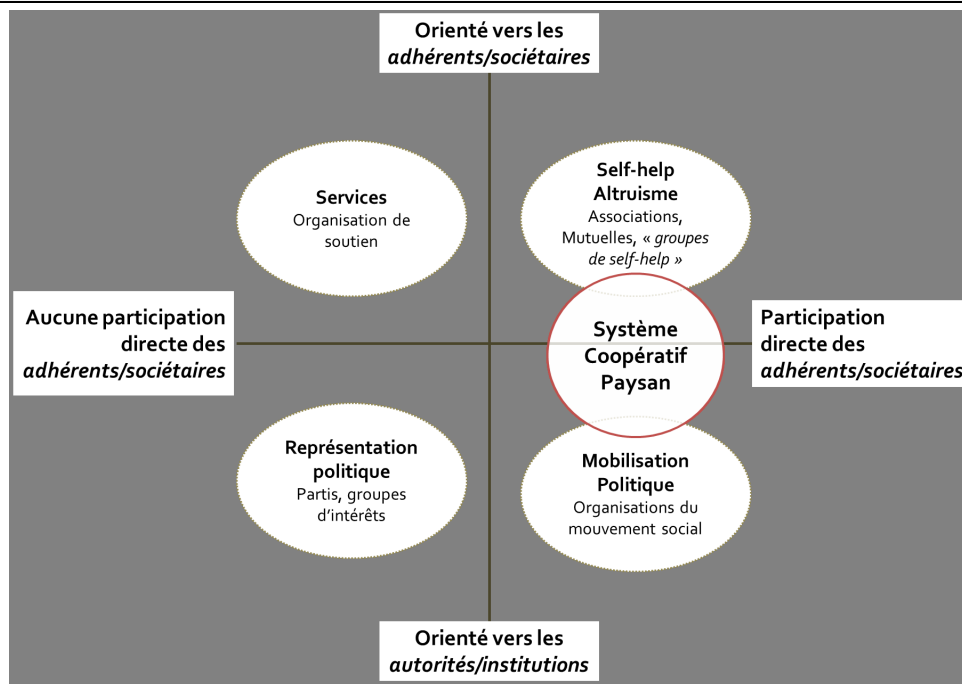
Orienté vers les *adhérents/sociétaires*

Services
Organisation de soutien

Self-help
Altruisme
Associations, Mutuelles, « *groupes de self-help* »

Aucune participation directe des *adhérents/sociétaires*

Système Coopératif Paysan

Participation directe des *adhérents/sociétaires*

Représentation politique
Partis, groupes d'intérêts

Mobilisation Politique
Organisations du mouvement social

Orienté vers les *autorités/institutions*